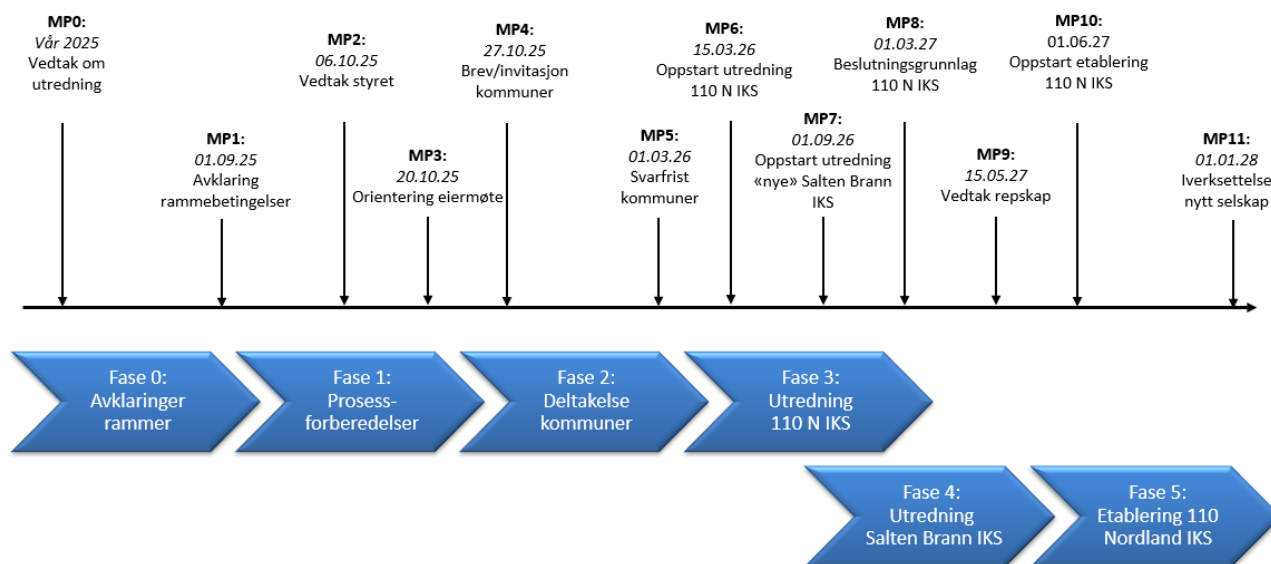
MP0:
Vår 2025
Vedtak om utredning

MP1:
01.09.25
Avklaring rammebetingelser

MP2:
06.10.25
Vedtak styret

MP3:
20.10.25
Orientering eiermøte

MP4:
27.10.25
Brev/invitasjon kommuner

MP5:
01.03.26
Svarfrist kommuner

MP6:
15.03.26
Oppstart utredning 110 N IKS

MP7:
01.09.26
Oppstart utredning «nye» Salten Brann IKS

MP8:
01.03.27
Beslutningsgrunnlag 110 N IKS

MP9:
15.05.27
Vedtak repskap

MP10:
01.06.27
Oppstart etablering 110 N IKS

MP11:
01.01.28
Iverksettelse nytt selskap

Fase 0:
Avklaringer rammer

Fase 1:
Prosessforberedelser

Fase 2:
Deltakelse kommuner

Fase 3:
Utredning 110 N IKS

Fase 4:
Utredning Salten Brann IKS

Fase 5:
Etablering 110 Nordland IKS